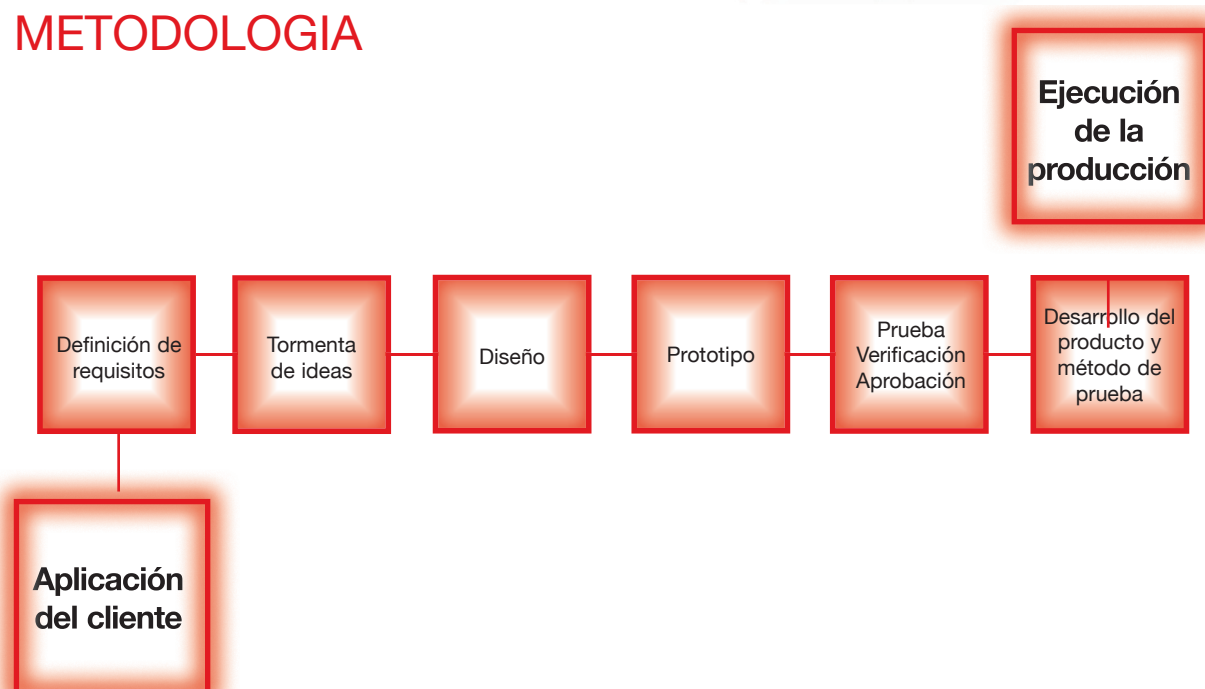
METODOLOGIA

Ejecución de la producción

Definición de requisitos

Tormenta de ideas

Diseño

Prototipo

Prueba Verificación Aprobación

Desarrollo del producto y método de prueba

Aplicación del cliente